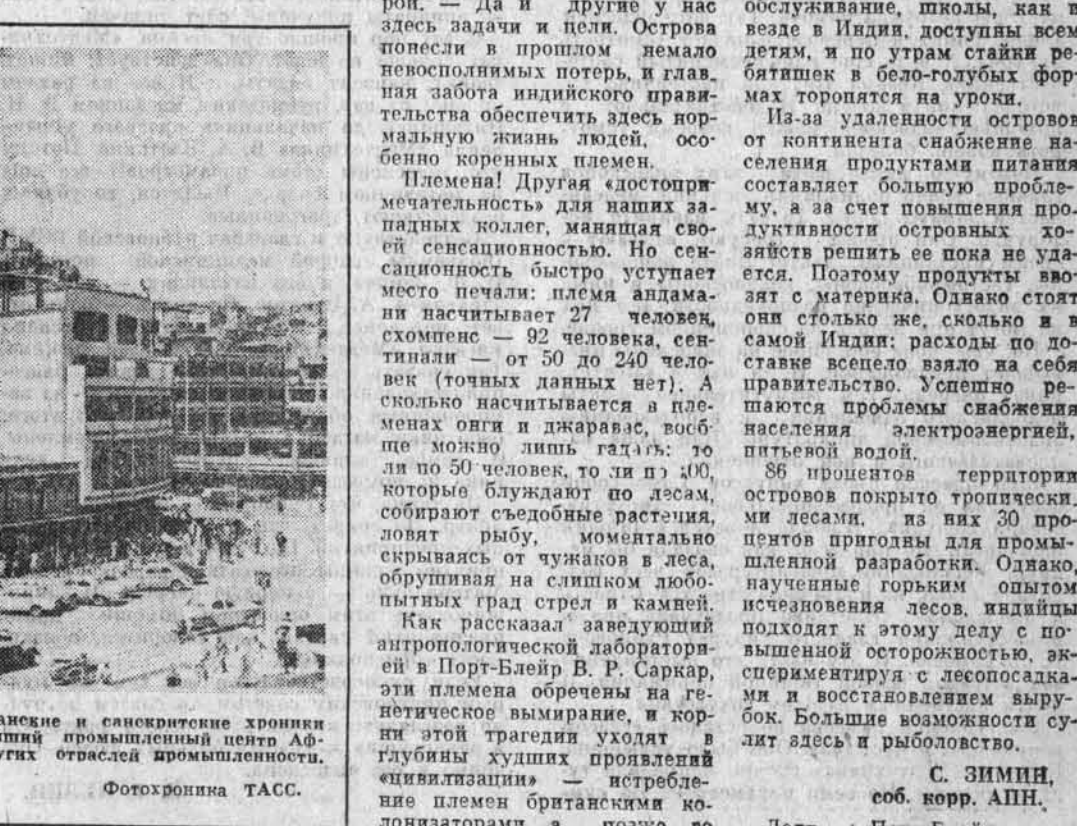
анские и санскритские хроники ший промышленный центр Аф- угих отраслей промышленности.

Фотохроника ТАСС.

рой. — Да и другие у нас здесь задачи и цели. Острова понесли в прошлом немало невосполнимых потерь, и главная забота индийского правительства обеспечить здесь нормальную жизнь людей, особенно коренных племен.

Племена! Другая «достопримечательность» для наших западных коллег, манящая своей сенсационностью. Но сенсационность быстро уступает место печали: племя андамани насчитывает 27 человек, схомпенс — 92 человека, сентинали — от 50 до 240 человек (точных данных нет). А сколько насчитывается в племенах онги и джаравас, вообще можно лишь гадать: то ли по 50 человек, то ли по 100, которые блуждают по лесам, собирают съедобные растения, ловят рыбу, моментально скрываясь от чужаков в леса, обрушивая на слишком любопытных град стрел и камней.

Как рассказал заведующий антропологической лабораторией в Порт-Блейр В. Р. Саркар, эти племена обречены на генетическое вымирание, и корни этой трагедии уходят в глубины худших проявлений «цивилизации» — истребление племен британскими колонизаторами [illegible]

обслуживание, школы, как везде в Индии, доступны всем детям, и по утрам стайки ребятишек в бело-голубых формах торопятся на уроки.

Из-за удаленности островов от континента снабжение населения продуктами питания составляет большую проблему, а за счет повышения продуктивности островных хозяйств решить ее пока не удается. Поэтому продукты завозят с материка. Однако стоят они столько же, сколько и в самой Индии: расходы по доставке всецело взяло на себя правительство. Успешно решаются проблемы снабжения населения электроэнергией, питьевой водой.

86 процентов территории островов покрыто тропическими лесами, из них 30 процентов пригодны для промышленной разработки. Однако, наученные горьким опытом исчезновения лесов, индийцы подходят к этому делу с повышенной осторожностью, экспериментируя с лесопосадками и восстановлением вырубок. Большие возможности сулит здесь и рыболовство.

С. ЗИМИН,
соб. корр. АПН.